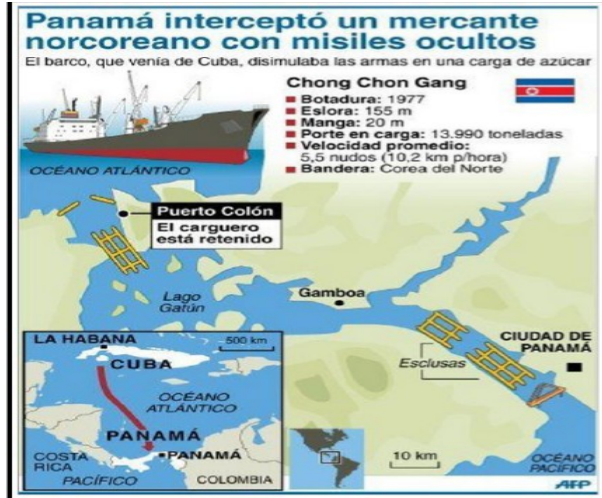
Panamá interceptó un mercante norcoreano con misiles ocultos

El barco, que venía de Cuba, disimulaba las armas en una carga de azúcar

Chong Chon Gang
Botadura: 1977
Eslora: 155 m
Manga: 20 m
Porte en carga: 13.990 toneladas
Velocidad promedio: 5,5 nudos (10,2 km p/hora)
Bandera: Corea del Norte

OCÉANO ATLÁNTICO

Puerto Colón
El carguero está retenido

Lago Gatún

Gamboa

Esclusas

CIUDAD DE PANAMÁ

OCÉANO PACÍFICO

10 km

LA HABANA
500 km
CUBA
OCÉANO ATLÁNTICO
PANAMÁ
PANAMÁ
COSTA RICA
PACÍFICO
COLOMBIA

AFP